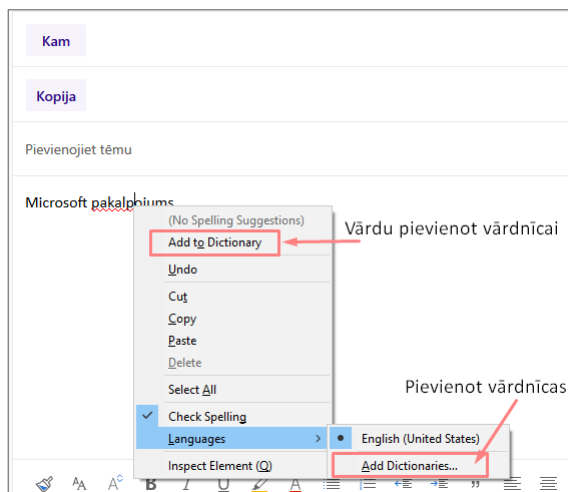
Kam

Kopija

Pievienojiet tēmu

Microsoft pakalpiums

(No Spelling Suggestions)
Add to Dictionary
Undo
Cut
Copy
Paste
Delete
Select All
Check Spelling
Languages
Inspect Element (Q)

English (United States)
Add Dictionaries...

Vārdu pievienot vārdnīcai

Pievienot vārdnīcas